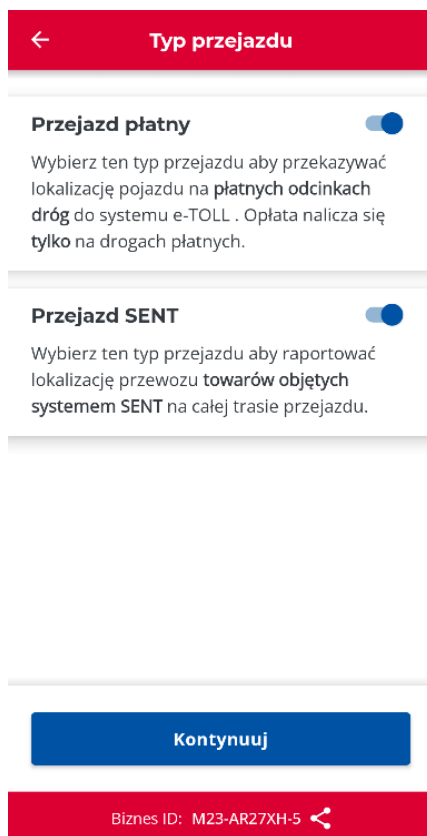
Typ przejazdu

Przejazd płatny

Wybierz ten typ przejazdu aby przekazywać lokalizację pojazdu na płatnych odcinkach dróg do systemu e-TOLL . Opłata nalicza się tylko na drogach płatnych.

Przejazd SENT

Wybierz ten typ przejazdu aby raportować lokalizację przewozu towarów objętych systemem SENT na całej trasie przejazdu.

Kontynuuj

Biznes ID: M23-AR27XH-5